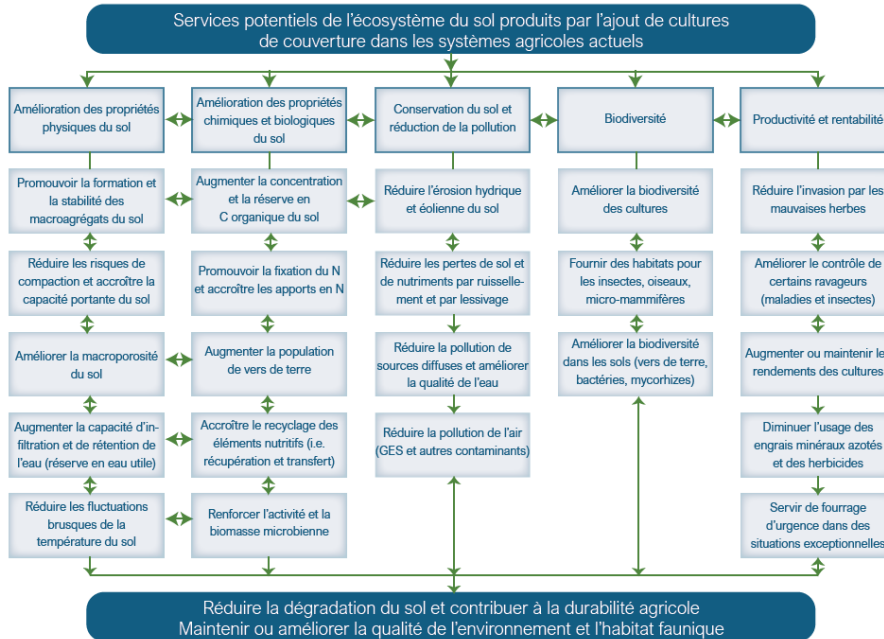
Services potentiels de l'écosystème du sol produits par l'ajout de cultures de couverture dans les systèmes agricoles actuels

Amélioration des propriétés physiques du sol

Promouvoir la formation et la stabilité des macroagrégats du sol

Réduire les risques de compaction et accroître la capacité portante du sol

Améliorer la macroporosité du sol

Augmenter la capacité d'infiltration et de rétention de l'eau (réserve en eau utile)

Réduire les fluctuations brusques de la température du sol

Amélioration des propriétés chimiques et biologiques du sol

Augmenter la concentration et la réserve en C organique du sol

Promouvoir la fixation du N et accroître les apports en N

Augmenter la population de vers de terre

Accroître le recyclage des éléments nutritifs (i.e. récupération et transfert)

Renforcer l'activité et la biomasse microbienne

Conservation du sol et réduction de la pollution

Réduire l'érosion hydrique et éolienne du sol

Réduire les pertes de sol et de nutriments par ruissellement et par lessivage

Réduire la pollution de sources diffuses et améliorer la qualité de l'eau

Réduire la pollution de l'air (GES et autres contaminants)

Biodiversité

Améliorer la biodiversité des cultures

Fournir des habitats pour les insectes, oiseaux, micro-mammifères

Améliorer la biodiversité dans les sols (vers de terre, bactéries, mycorhizes)

Productivité et rentabilité

Réduire l'invasion par les mauvaises herbes

Améliorer le contrôle de certains ravageurs (maladies et insectes)

Augmenter ou maintenir le rendements des culture

Diminuer l'usage des engrais minéraux azotés et des herbicides

Servir de fourrage d'urgence dans des situations exceptionnelle

Réduire la dégradation du sol et contribuer à la durabilité agricole
Maintenir ou améliorer la qualité de l'environnement et l'habitat faunique